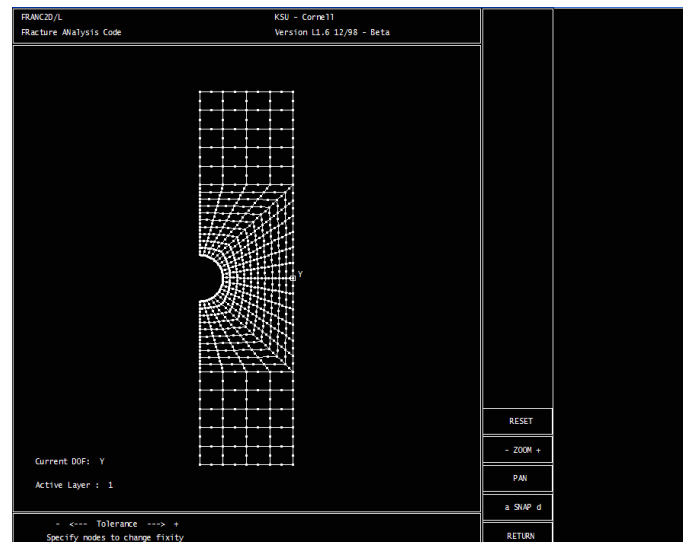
FRANC2D/L
FRacture ANalysis Code

KSU - Cornell
Version L1.6 12/98 - Beta

Y

Current DOF: Y

Active Layer : 1

- <--- Tolerance ---> +
Specify nodes to change fixity

RESET

- ZOOM +

PAN

a SNAP d

RETURN